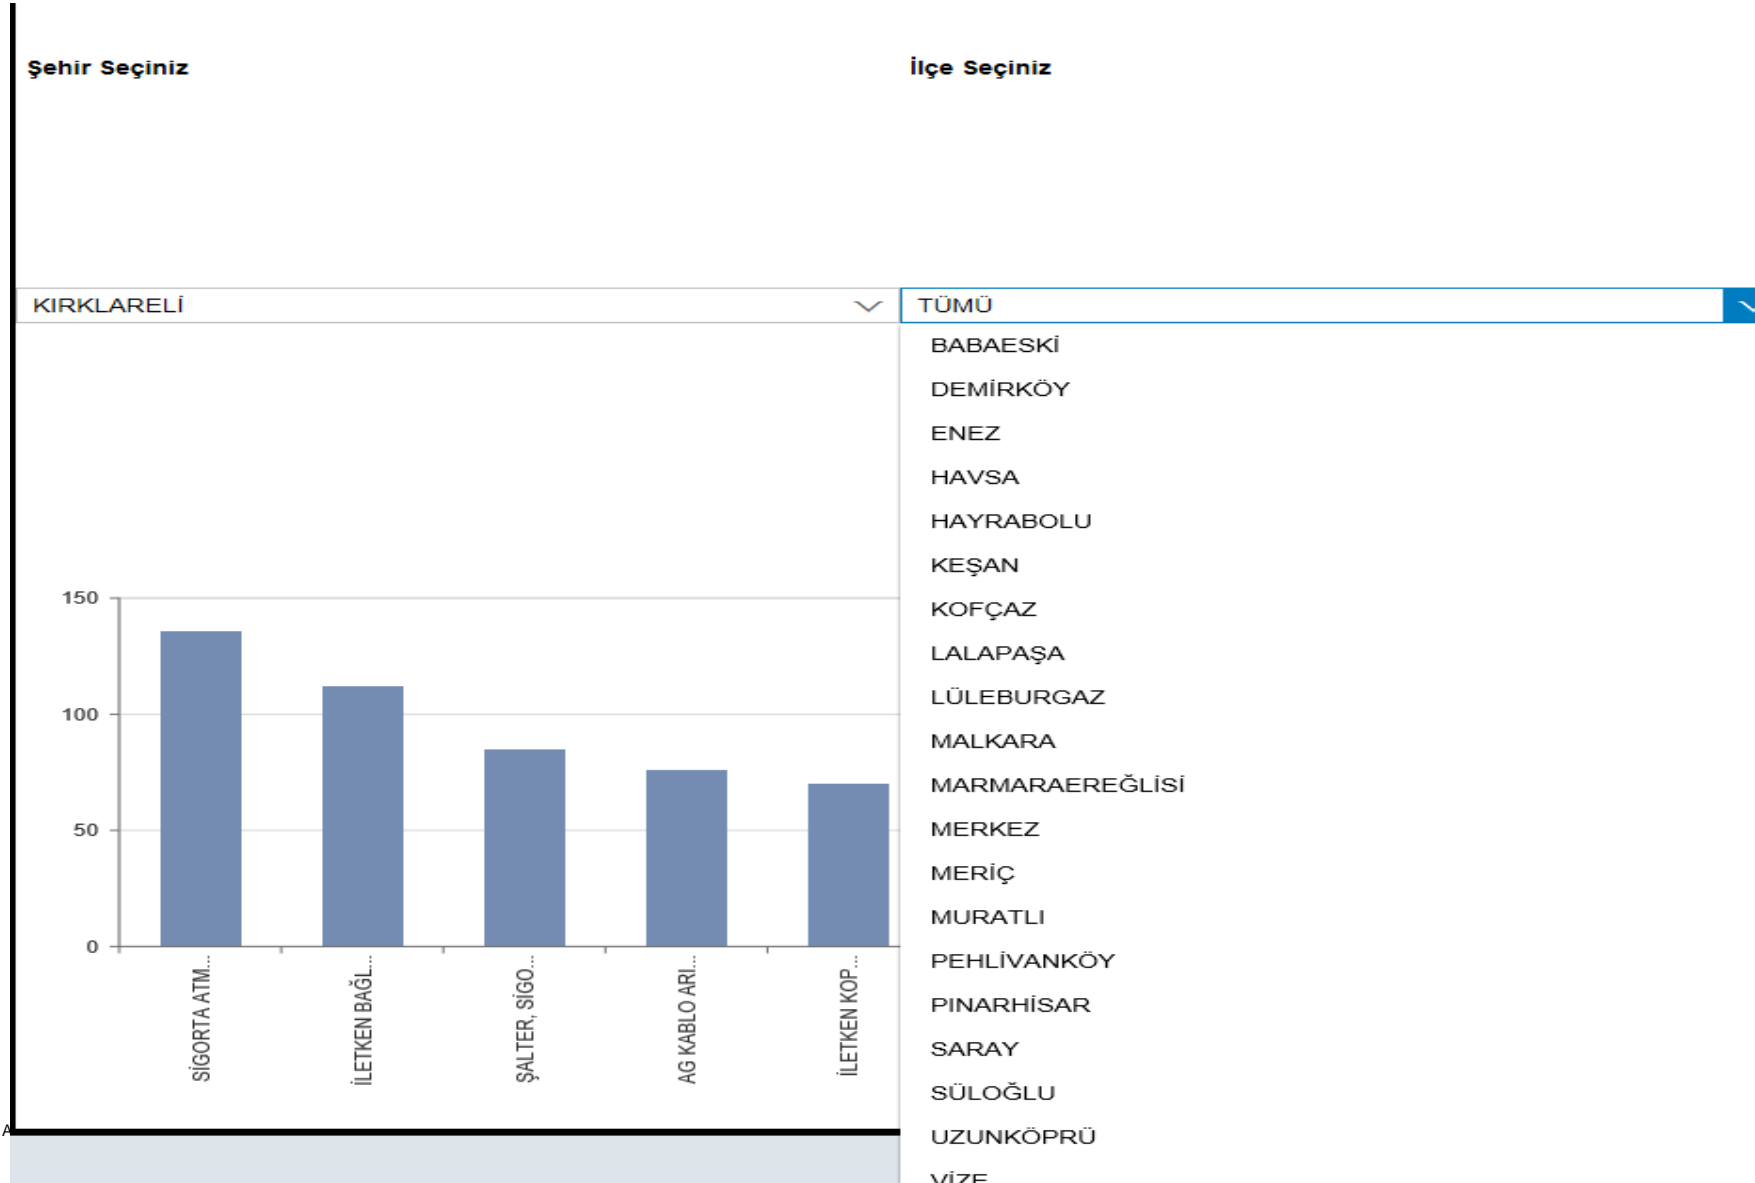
Şehir Seçiniz

İlçe Seçiniz

KIRKLARELİ

TÜMÜ

BABAESKİ
DEMİRKÖY
ENEZ
HAVSA
HAYRABOLU
KEŞAN
KOFÇAZ
LALAPAŞA
LÜLEBURGAZ
MALKARA
MARMARAEREĞLİSİ
MERKEZ
MERİÇ
MURATLI
PEHLİVANKÖY
PINARHİSAR
SARAY
SÜLOĞLU
UZUNKÖPRÜ
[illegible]

150
100
50
0

SİGORTA ATM...
İLETKEN BAĞL...
ŞALTER, SİGO...
AG KABLO ARI...
İLETKEN KOP...